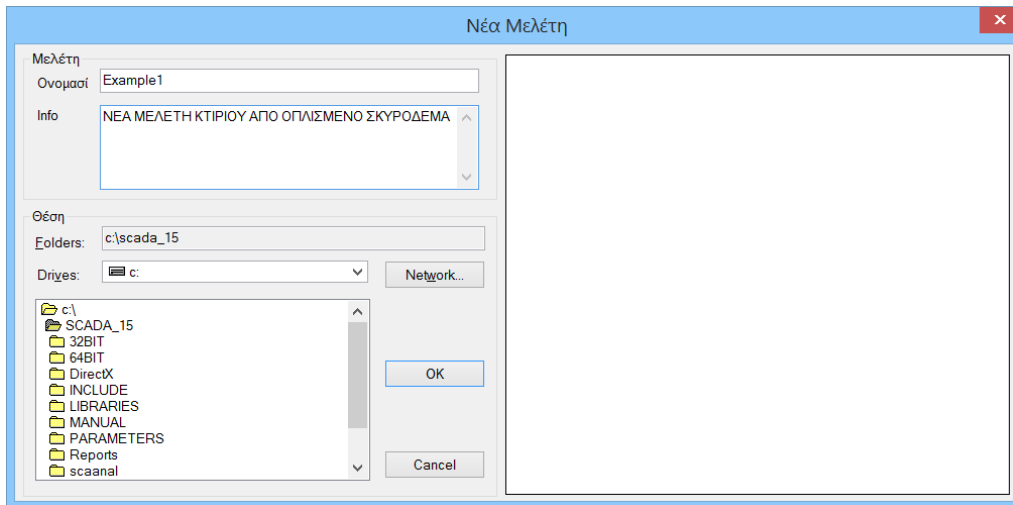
Νέα Μελέτη

Μελέτη

Ονομασί Example1

Info ΝΕΑ ΜΕΛΕΤΗ ΚΤΙΡΙΟΥ ΑΠΟ ΟΠΛΙΣΜΕΝΟ ΣΚΥΡΟΔΕΜΑ

Θέση

Folders: c:\scada_15

Drives: c:

Network...

c:\
SCADA_15
32BIT
64BIT
DirectX
INCLUDE
LIBRARIES
MANUAL
PARAMETERS
Reports
scaanal

OK

Cancel